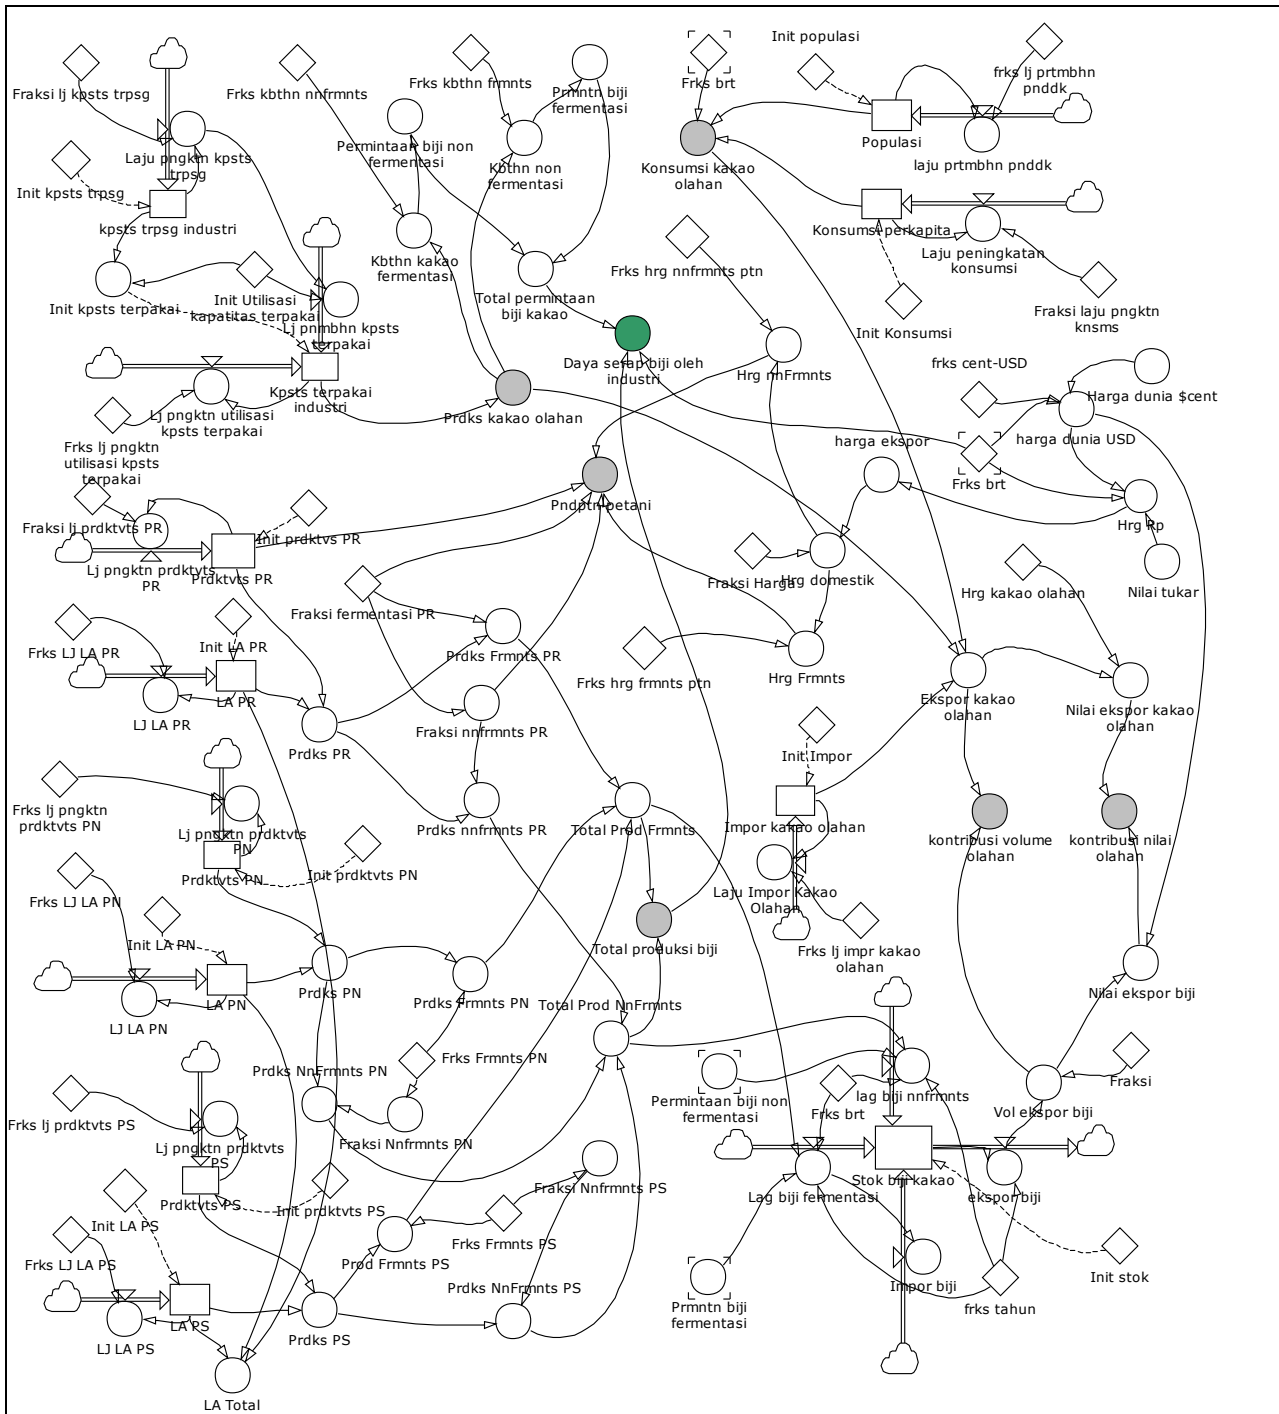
Fraksi lj kpsts trpsg
Frks kbthn nnfrmnts
Frks kbthn frmnts
Prmntn biji fermentasi
Frks brt
Init populasi
frks lj prtmbhn pnddk
Laju pngktn kpsts trpsg
Permintaan biji non fermentasi
Kbthn non fermentasi
Konsumsi kakao olahan
Populasi
laju prtmbhn pnddk
Init kpsts trpsg
kpsts trpsg industri
Kbthn kakao fermentasi
Konsumsi perkapita
Laju peningkatan konsumsi
Frks hrg nnfrmnts ptn
Total permintaan biji kakao
Init kpsts terpakai
Init Utilisasi kapatitas terpakai
Lj pnmbhn kpsts terpakai
Init Konsumsi
Fraksi laju pngktn knsms
Daya serap biji oleh industri
Hrg nnFrmnts
frks cent-USD
Harga dunia $cent
Kpsts terpakai industri
Lj pngktn utilisasi kpsts terpakai
Prdks kakao olahan
harga dunia USD
Frks lj pngktn utilisasi kpsts terpakai
harga ekspor
Frks brt
Pndptn petani
Fraksi lj prdktvts PR
Init prdktvs PR
Hrg Rp
Lj pngktn prdktvts PR
Prdktvts PR
Hrg domestik
Nilai tukar
Fraksi fermentasi PR
Fraksi Harga
Hrg kakao olahan
Frks LJ LA PR
Init LA PR
Prdks Frmnts PR
Hrg Frmnts
LA PR
Frks hrg frmnts ptn
Ekspor kakao olahan
Nilai ekspor kakao olahan
LJ LA PR
Prdks PR
Fraksi nnfrmnts PR
Init Impor
Frks lj pngktn prdktvts PN
Lj pngktn prdktvts PN
Prdks nnfrmnts PR
Total Prod Frmnts
Impor kakao olahan
kontribusi volume olahan
kontribusi nilai olahan
Prdktvts PN
Init prdktvts PN
Laju Impor Kakao Olahan
Frks LJ LA PN
Total produksi biji
Frks lj impr kakao olahan
Init LA PN
LA PN
Prdks PN
Prdks Frmnts PN
Total Prod NnFrmnts
Nilai ekspor biji
LJ LA PN
Frks Frmnts PN
Prdks NnFrmnts PN
Permintaan biji non fermentasi
lag biji nnfrmnts
Fraksi
Frks lj prdktvts PS
Fraksi Nnfrmnts PN
Frks brt
Vol ekspor biji
Lj pngktn prdktvts PS
Fraksi Nnfrmnts PS
Stok biji kakao
Prdktvts PS
Lag biji fermentasi
ekspor biji
Init prdktvts PS
Init LA PS
Frks Frmnts PS
Prod Frmnts PS
Frks LJ LA PS
Prdks NnFrmnts PS
Impor biji
Init stok
LA PS
Prmntn biji fermentasi
frks tahun
LJ LA PS
Prdks PS
LA Total